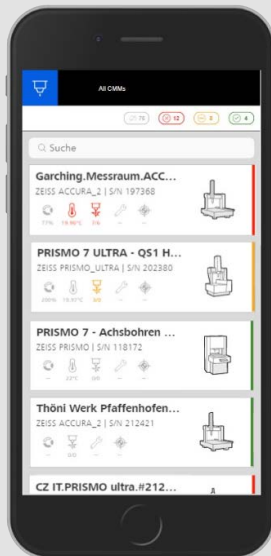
All CMMs

25 12 3 4

Suche

Garching.Messraum.ACC...
ZEISS ACCURA_2 | S/N 197368
17% 19.95°C 5%

PRISMO 7 ULTRA - QS1 H...
ZEISS PRISMO_ULTRA | S/N 202380
200% 19.97°C 0/0

PRISMO 7 - Achsbohren ...
ZEISS PRISMO | S/N 118172
-- 23°C 0/0

Thöni Werk Pfaffenhofen...
ZEISS ACCURA_2 | S/N 212421
-- 0/0

CZ IT.PRISMO ultra.#212...